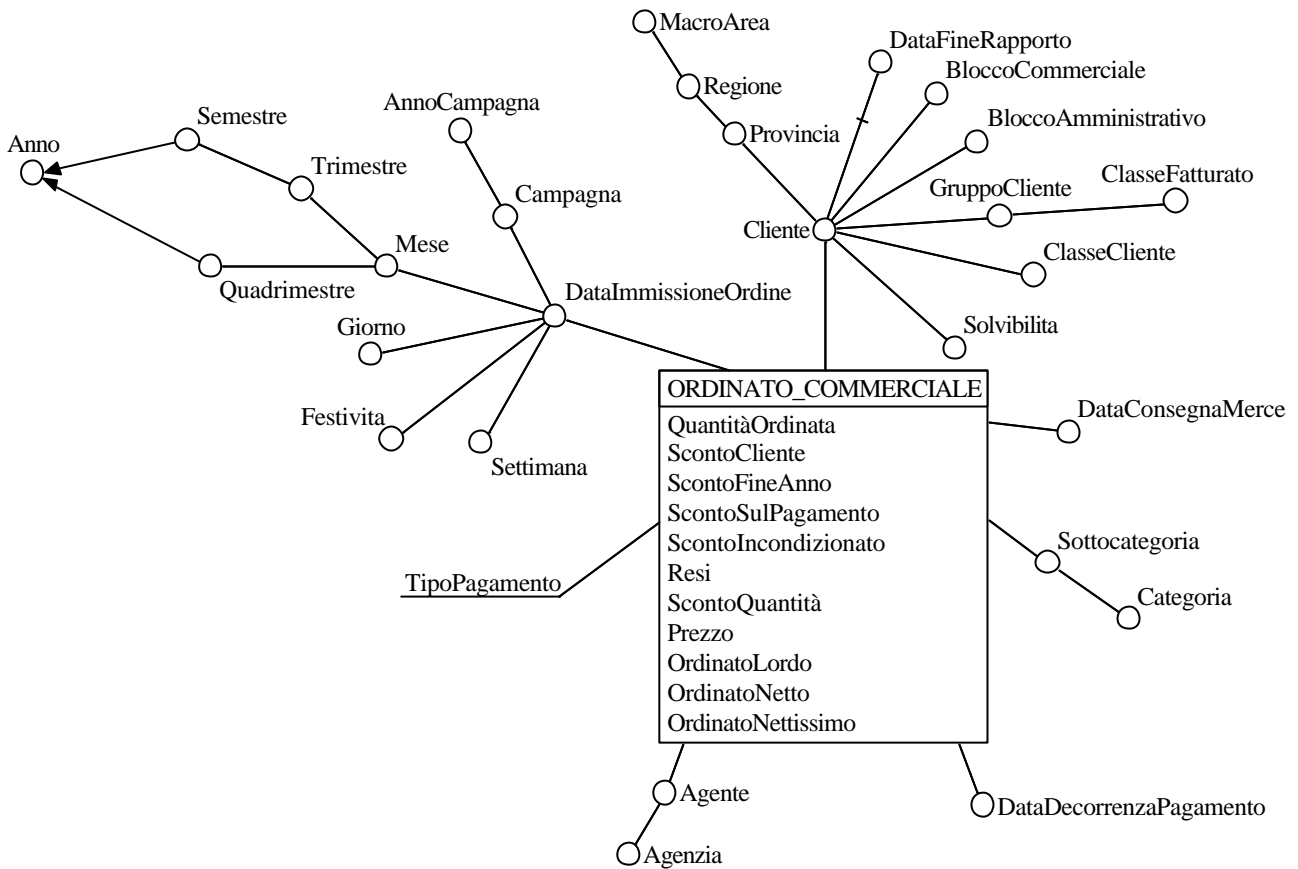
MacroArea
DataFineRapporto
BloccoCommerciale
Regione
BloccoAmministrativo
Provincia
AnnoCampagna
Semestre
Anno
Trimestre
Campagna
GruppoCliente
ClasseFatturato
Cliente
Mese
ClasseCliente
Quadrimestre
DataImmissioneOrdine
Giorno
Solvibilita
Festivita
Settimana

ORDINATO_COMMERCIALE
QuantitàOrdinata
ScontoCliente
ScontoFineAnno
ScontoSulPagamento
ScontoIncondizionato
Resi
ScontoQuantità
Prezzo
OrdinatoLordo
OrdinatoNetto
OrdinatoNettissimo

DataConsegnaMerce
Sottocategoria
TipoPagamento
Categoria
Agente
DataDecorrenzaPagamento
Agenzia